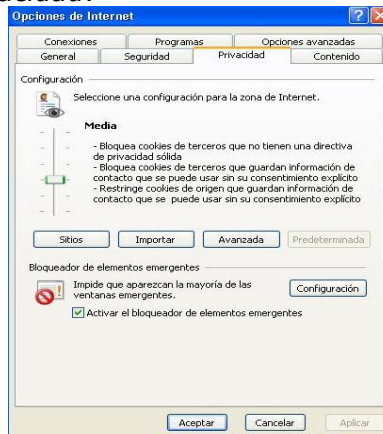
Opciones de Internet

Conexiones | Programas | Opciones avanzadas
General | Seguridad | Privacidad | Contenido

Configuración

Seleccione una configuración para la zona de Internet.

Media

- Bloquea cookies de terceros que no tienen una directiva de privacidad sólida
- Bloquea cookies de terceros que guardan información de contacto que se puede usar sin su consentimiento explícito
- Restringe cookies de origen que guardan información de contacto que se puede usar sin su consentimiento implícito

Sitios | Importar | Avanzada | Predeterminada

Bloqueador de elementos emergentes

Impide que aparezcan la mayoría de las ventanas emergentes.

Configuración

Activar el bloqueador de elementos emergentes

Aceptar | Cancelar | Aplicar